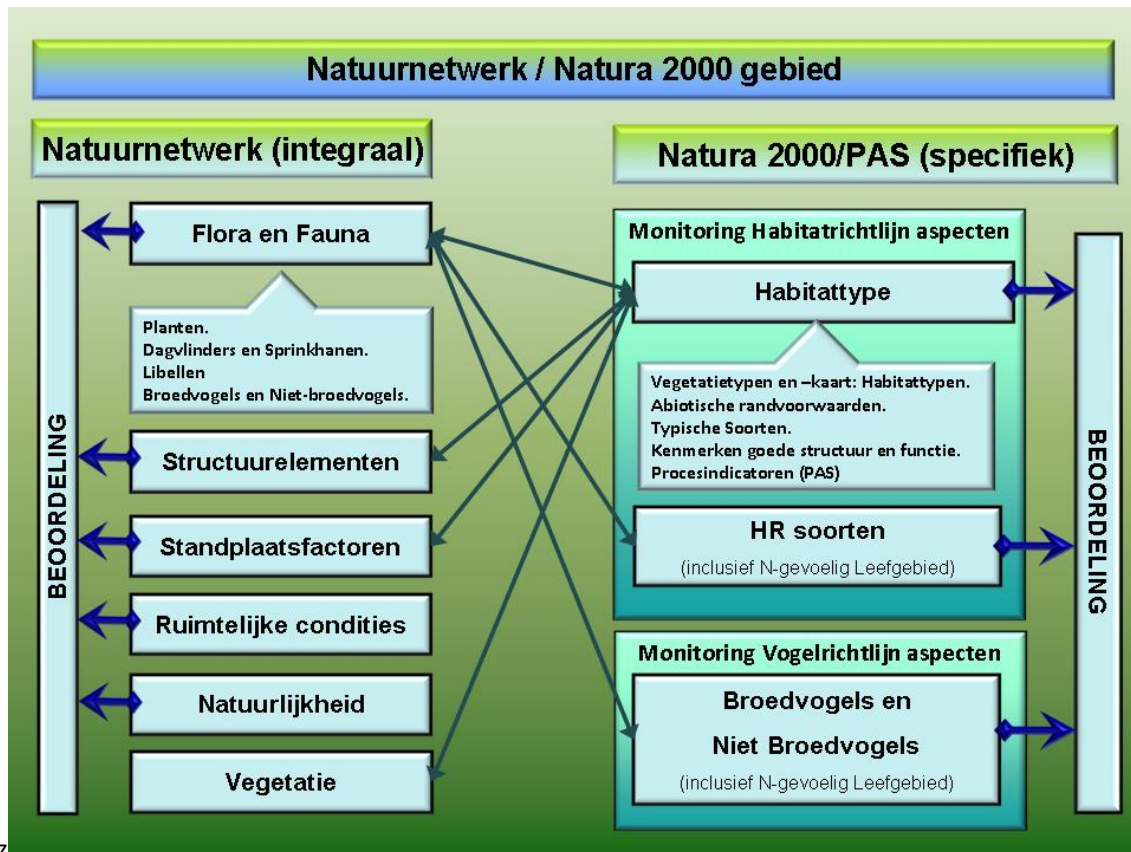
Natuurnetwerk / Natura 2000 gebied

Natuurnetwerk (integraal)

BEOORDELING

Flora en Fauna

Planten.
Dagvlinders en Sprinkhanen.
Libellen
Broedvogels en Niet-broedvogels.

Structuurelementen

Standplaatsfactoren

Ruimtelijke condities

Natuurlijkheid

Vegetatie

Natura 2000/PAS (specifiek)

Monitoring Habitatrichtlijn aspecten

Habitattype

Vegetatietypen en –kaart: Habitattypen.
Abiotische randvoorwaarden.
Typische Soorten.
Kenmerken goede structuur en functie.
Procesindicatoren (PAS)

HR soorten

(inclusief N-gevoelig Leefgebied)

Monitoring Vogelrichtlijn aspecten

Broedvogels en

Niet Broedvogels

(inclusief N-gevoelig Leefgebied)

BEOORDELING

7